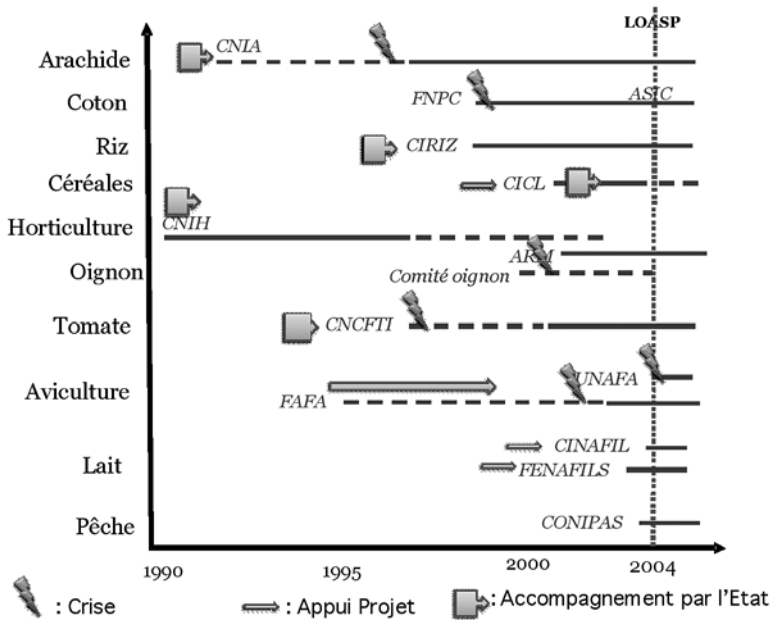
LOASP

Arachide
Coton
Riz
Céréales
Horticulture
Oignon
Tomate
Aviculture
Lait
Pêche

CNIA
FNPC
ASIC
CIRIZ
CICL
CNIH
ARM
Comité oignon
CNCFTI
UNAFA
FAFA
CINAFIL
FENAFILS
CONIPAS

1990
1995
2000
2004

: Crise
: Appui Projet
: Accompagnement par l'Etat